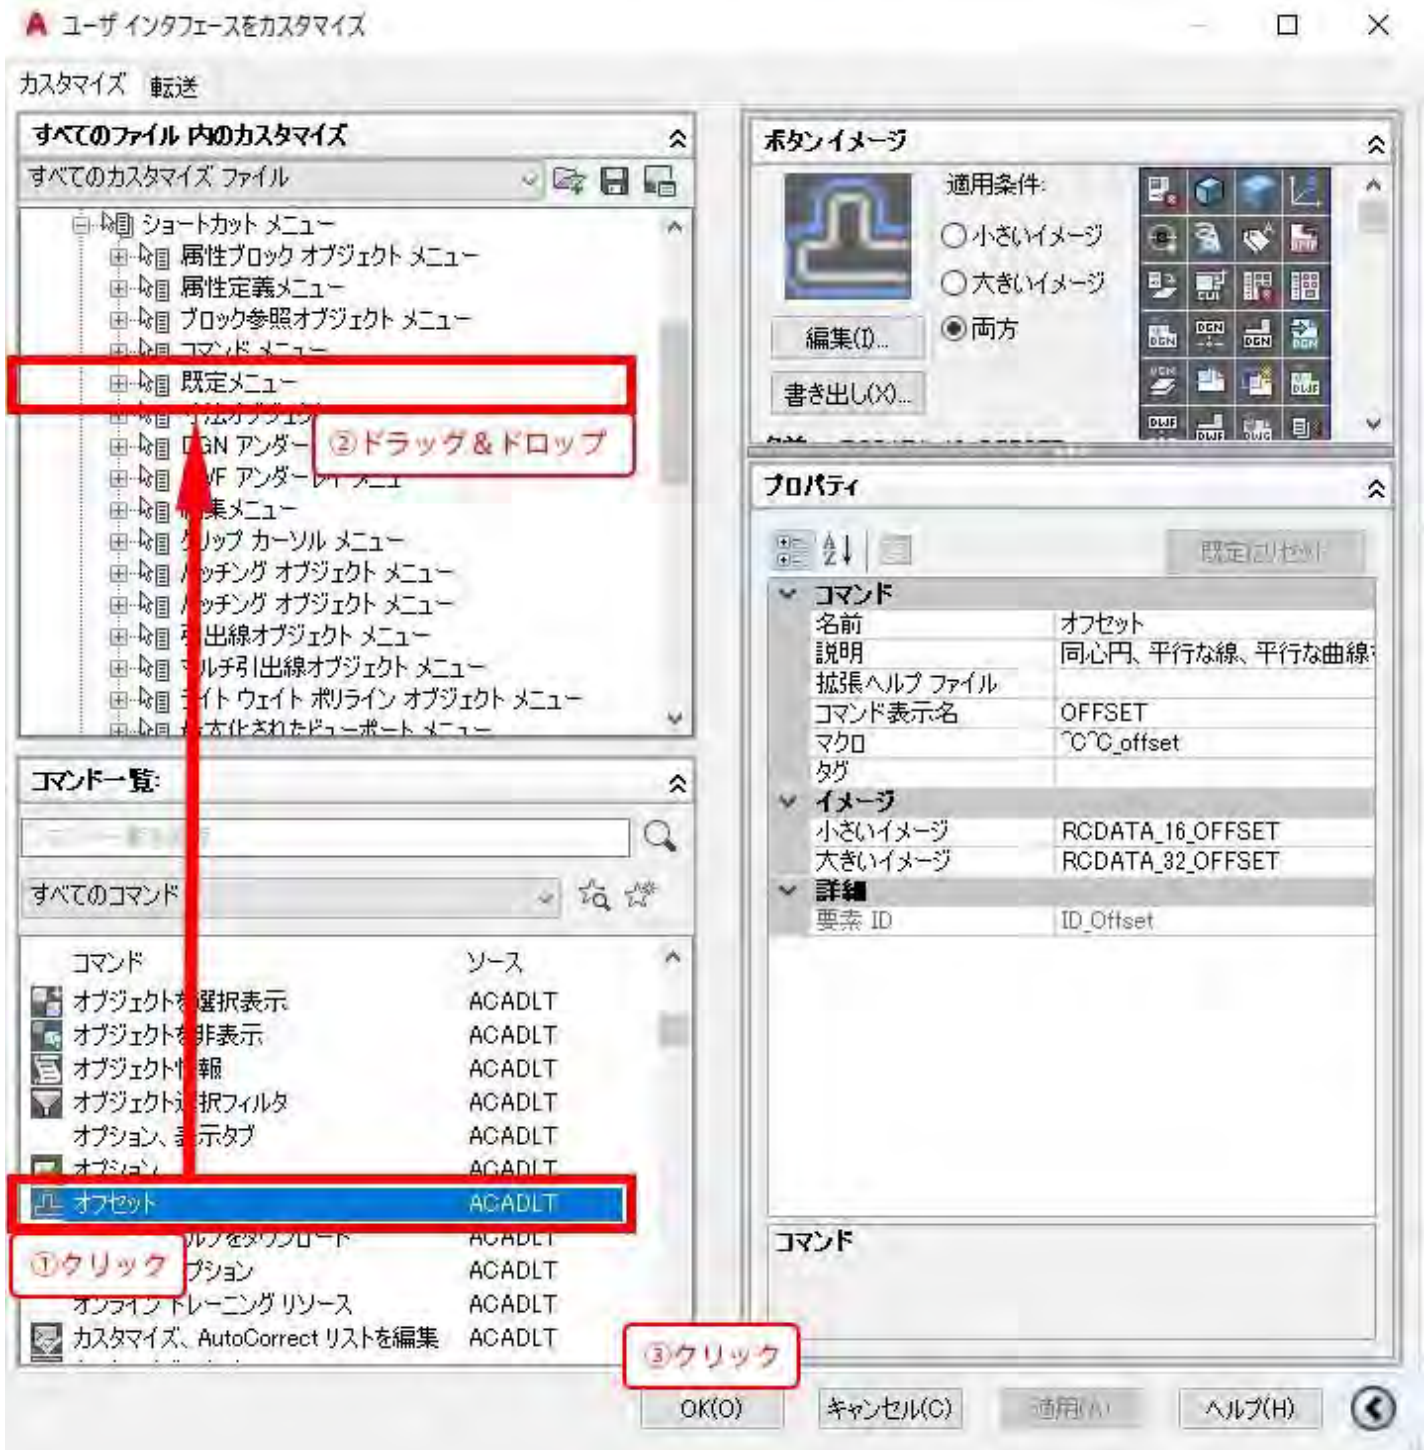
ユーザ インタフェースをカスタマイズ

カスタマイズ 転送

すべてのファイル 内のカスタマイズ

すべてのカスタマイズ ファイル

ショートカット メニュー
属性ブロック オブジェクト メニュー
属性定義メニュー
ブロック参照オブジェクト メニュー
コマンド メニュー
既定メニュー
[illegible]
DGN アンダー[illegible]
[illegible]WF アンダー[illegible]
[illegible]集メニュー
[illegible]リップ カーソル メニュー
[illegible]ッチング オブジェクト メニュー
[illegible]ッチング オブジェクト メニュー
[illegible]出線オブジェクト メニュー
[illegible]ルチ引出線オブジェクト メニュー
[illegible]イト ウェイト ポリライン オブジェクト メニュー
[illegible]大化されたビューポート メニュー

②ドラッグ＆ドロップ

コマンド一覧:

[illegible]

すべてのコマンド

| コマンド | ソース |
|---|---|
| オブジェクトを選択表示 | ACADLT |
| オブジェクトを非表示 | ACADLT |
| オブジェクト情報 | ACADLT |
| オブジェクト選択フィルタ | ACADLT |
| オプション、表示タブ | ACADLT |
| オプション | ACADLT |
| オフセット | ACADLT |
| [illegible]ルプをダウンロード | ACADLT |
| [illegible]プション | ACADLT |
| オンライン トレーニング リソース | ACADLT |
| カスタマイズ、AutoCorrect リストを編集 | ACADLT |

①クリック

ボタン イメージ

適用条件:
小さいイメージ
大きいイメージ
両方

編集(I)...
書き出し(X)...

プロパティ

既定にリセット

コマンド
| 名前 | オフセット |
|---|---|
| 説明 | 同心円、平行な線、平行な曲線 |
| 拡張ヘルプ ファイル | |
| コマンド表示名 | OFFSET |
| マクロ | ^C^C_offset |
| タグ | |

イメージ
| 小さいイメージ | RCDATA_16_OFFSET |
|---|---|
| 大きいイメージ | RCDATA_32_OFFSET |

詳細
| 要素 ID | ID_Offset |
|---|---|

コマンド

③クリック

OK(O) キャンセル(C) 適用(A) ヘルプ(H)